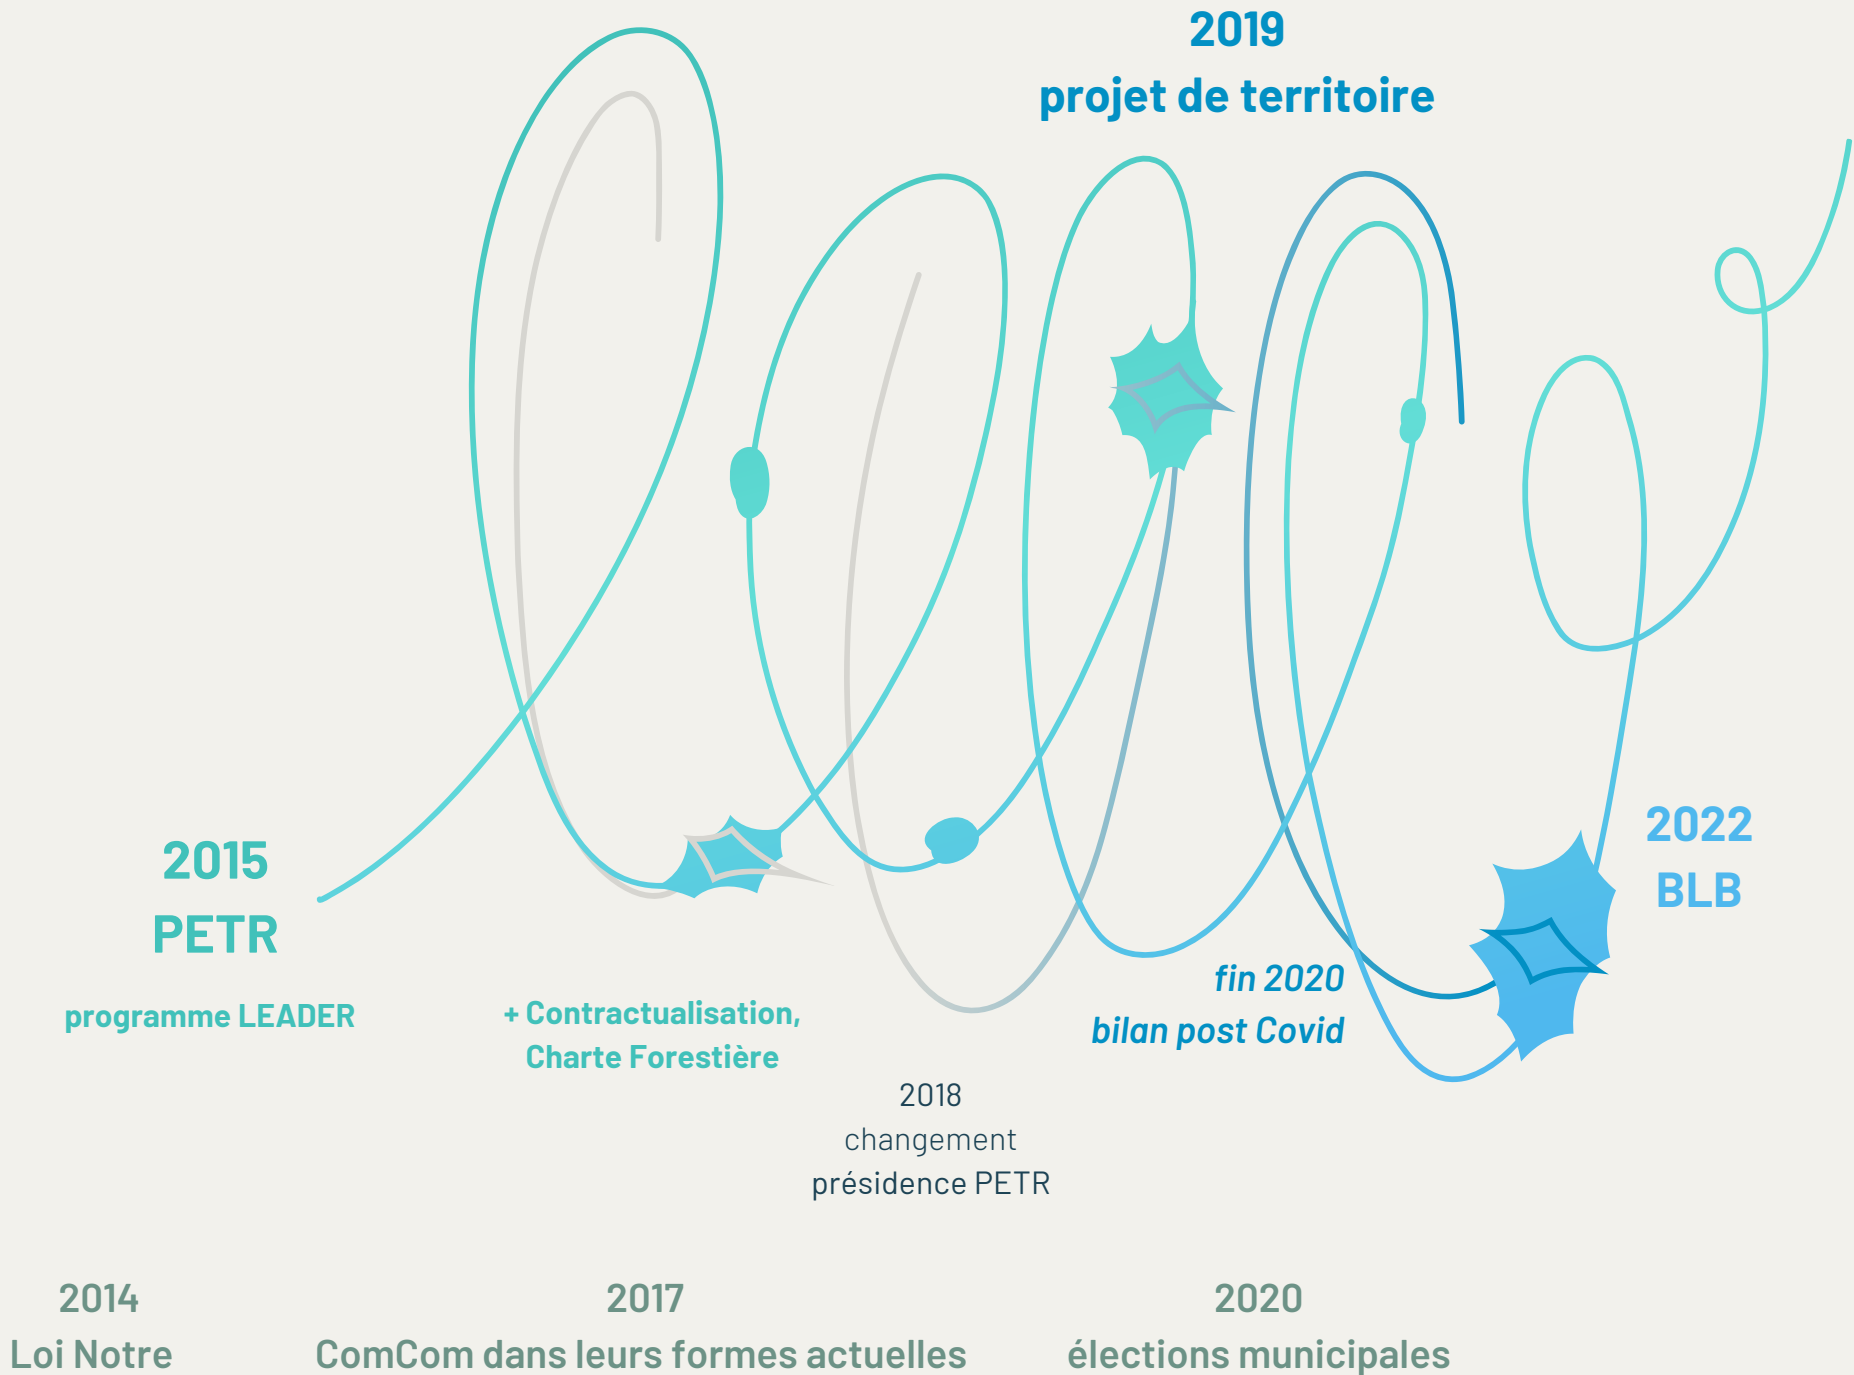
2019
projet de territoire

2015
PETR

programme LEADER

+ Contractualisation,
Charte Forestière

2018
changement
présidence PETR

fin 2020
bilan post Covid

2022
BLB

2014
Loi Notre

2017
ComCom dans leurs formes actuelles

2020
élections municipales